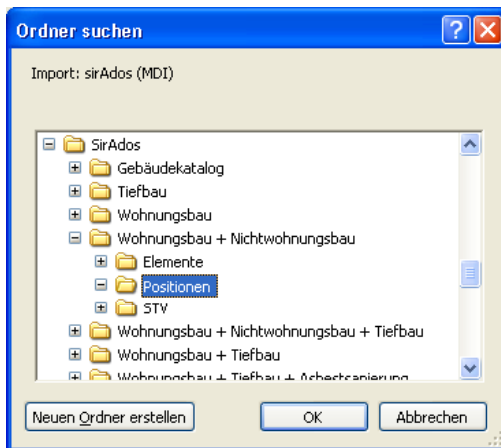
Ordner suchen

Import: sirAdos (MDI)

SirAdos
Gebäudekatalog
Tiefbau
Wohnungsbau
Wohnungsbau + Nichtwohnungsbau
Elemente
Positionen
STV
Wohnungsbau + Nichtwohnungsbau + Tiefbau
Wohnungsbau + Tiefbau
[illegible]

Neuen Ordner erstellen
OK
Abbrechen